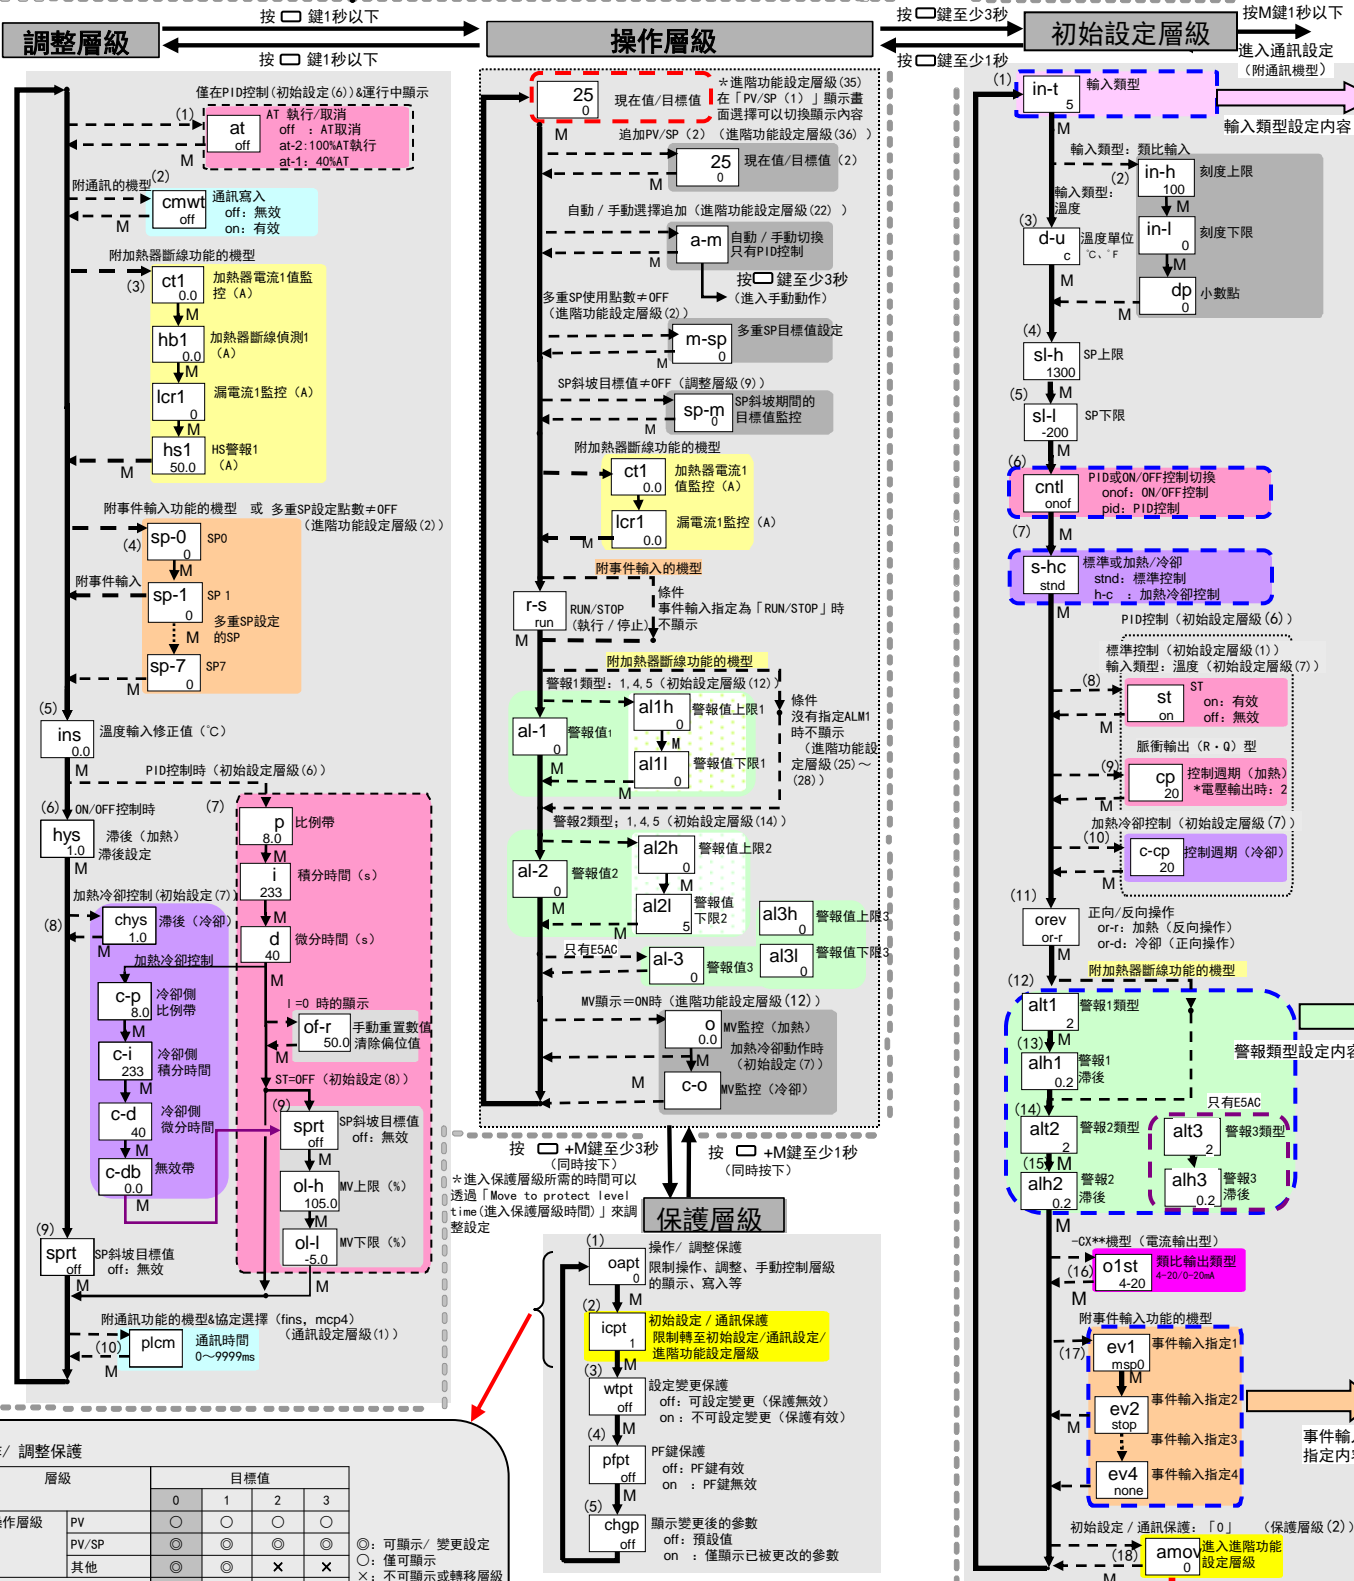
按 鍵1秒以下
調整層級
按 鍵1秒以下
操作層級
按 鍵至少3秒
按 鍵至少1秒
初始設定層級
按M鍵1秒以下
進入通訊設定（附通訊機型）

僅在PID控制（初始設定(6)）&運行中顯示
(1) at off AT 執行/取消 off ：AT取消 at-2:100%AT執行 at-1： 40%AT
M
附通訊的機型 (2) cmwt off 通訊寫入 off：無效 on：有效
M
附加熱器斷線功能的機型
(3) ct1 0.0 加熱器電流1值監控（A）
M
hb1 0.0 加熱器斷線偵測1（A）
M
lcr1 0 漏電流1監控（A）
M
hs1 50.0 HS警報1（A）
M
附事件輸入功能的機型 或 多重SP設定點數≠0FF（進階功能設定層級(2)）
(4) sp-0 0 SP0
M
附事件輸入 sp-1 0 SP 1
M 多重SP設定的SP
M
sp-7 0 SP7
M
(5) ins 0.0 溫度輸入修正值（℃）
M PID控制時（初始設定層級(6)）
(6) ON/OFF控制時 (7)
hys 1.0 滯後（加熱）滯後設定
M
p 8.0 比例帶
M
i 233 積分時間（s）
M
d 40 微分時間（s）
M
加熱冷卻控制（初始設定(7)）
(8) chys 1.0 滯後（冷卻）
M
加熱冷卻控制
c-p 8.0 冷卻側比例帶
M
c-i 233 冷卻側積分時間
M
c-d 40 冷卻側微分時間
M
c-db 0.0 無效帶
M
I =0 時的顯示
of-r 50.0 手動重置數值 清除偏位值
M
ST=OFF（初始設定(8)）
(9) sprt off SP斜坡目標值 off：無效
M
ol-h 105.0 MV上限（%）
M
ol-l -5.0 MV下限（%）
M
(9) sprt off SP斜坡目標值 off：無效
M
附通訊功能的機型&協定選擇（fins, mcp4）（通訊設定層級(1)）
(10) plcm 通訊時間 0～9999ms
M

25 0 現在值/目標值
＊進階功能設定層級(35) 在「PV/SP（1）」顯示畫面選擇可以切換顯示內容
M
追加PV/SP（2）（進階功能設定層級(36)）
25 0 現在值/目標值（2）
M
自動 / 手動選擇追加（進階功能設定層級(22)）
a-m 自動 / 手動切換 只有PID控制
M
按 鍵至少3秒（進入手動動作）
多重SP使用點數≠0FF（進階功能設定層級(2)）
m-sp 0 多重SP目標值設定
M
SP斜坡目標值≠OFF（調整層級(9)）
sp-m 0 SP斜坡期間的目標值監控
M
附加熱器斷線功能的機型
ct1 0.0 加熱器電流1值監控（A）
lcr1 0.0 漏電流1監控（A）
M
附事件輸入的機型
r-s run RUN/STOP（執行 / 停止）
條件 事件輸入指定為「RUN/STOP」時不顯示
M
附加熱器斷線功能的機型
警報1類型：1，4，5（初始設定層級(12)）
al-1 0 警報值1
al1h 0 警報值上限1
M
al1l 0 警報值下限1
M
條件 沒有指定ALM1 時不顯示（進階功能設定層級(25)～(28)）
警報2類型：1，4，5（初始設定層級(14)）
al-2 0 警報值2
al2h 0 警報值上限2
M
al2l 5 警報值下限2
M
al3h 0 警報值上限3
只有E5AC
al-3 0 警報值3
al3l 0 警報值下限3
MV顯示＝ON時（進階功能設定層級(12)）
o 0.0 MV監控（加熱）
M 加熱冷卻動作時（初始設定(7)）
c-o MV監控（冷卻）
M

按 +M鍵至少3秒（同時按下）
＊進入保護層級所需的時間可以透過「Move to protect level time(進入保護層級時間)」來調整設定
按 +M鍵至少1秒（同時按下）
保護層級
(1) oapt 0 操作/ 調整保護 限制操作、調整、手動控制層級的顯示、寫入等
M
(2) icpt 1 初始設定 / 通訊保護 限制轉至初始設定/通訊設定/進階功能設定層級
M
(3) wtpt off 設定變更保護 off：可設定變更（保護無效） on：不可設定變更（保護有效）
M
(4) pfpt off PF鍵保護 off：PF鍵有效 on ：PF鍵無效
M
(5) chgp off 顯示變更後的參數 off：預設值 on ：僅顯示已被更改的參數

/ 調整保護
| 層級 | | 目標值 | | | |
|---|---|---|---|---|---|
| | | 0 | 1 | 2 | 3 |
| 作層級 | PV | ◎ | ○ | ○ | ○ |
| | PV/SP | ◎ | ◎ | ◎ | ○ |
| | 其他 | ◎ | ◎ | × | × |
◎：可顯示/ 變更設定
○：僅可顯示
×：不可顯示或轉移層級

(1) in-t 5 輸入類型
輸入類型設定內容
M
輸入類型：類比輸入
(2) in-h 100 刻度上限
M
in-l 0 刻度下限
M
dp 0 小數點
M
輸入類型：溫度
(3) d-u c 溫度單位 ℃、℉
M
(4) sl-h 1300 SP上限
(5) M
sl-l -200 SP下限
M
(6) cntl onof PID或ON/OFF控制切換 onof：ON/OFF控制 pid：PID控制
(7) M
s-hc stnd 標準或加熱/冷卻 stnd：標準控制 h-c ：加熱冷卻控制
M
PID控制（初始設定層級(6)）
標準控制（初始設定層級(1)）
輸入類型：溫度（初始設定層級(7)）
(8) st on ST on：有效 off：無效
M
脈衝輸出（R・Q）型
(9) cp 20 控制週期（加熱）＊電壓輸出時：2
M
加熱冷卻控制（初始設定層級(7)）
(10) c-cp 20 控制週期（冷卻）
M
(11) orev or-r 正向/反向操作 or-r：加熱（反向操作） or-d：冷卻（正向操作）
M
附加熱器斷線功能的機型
(12) alt1 2 警報1類型
(13) M
alh1 0.2 警報1滯後
警報類型設定內容
只有E5AC
(14) alt2 2 警報2類型
alt3 2 警報3類型
(15) M
alh2 0.2 警報2滯後
alh3 0.2 警報3滯後
M
-CX**機型（電流輸出型）
(16) o1st 4-20 類比輸出類型 4-20/0-20mA
M
附事件輸入功能的機型
(17) ev1 msp0 事件輸入指定1
M
ev2 stop 事件輸入指定2
M
事件輸入指定3
ev4 none 事件輸入指定4
事件輸入指定內
初始設定 / 通訊保護：「0」（保護層級(2)）
(18) amov 0 進入進階功能設定層級
M